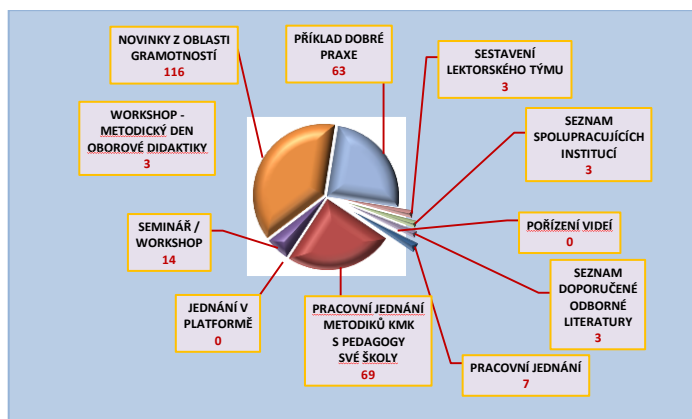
NOVINKY Z OBLASTI GRAMOTNOSTÍ
116

PŘÍKLAD DOBRÉ PRAXE
63

SESTAVENÍ LEKTORSKÉHO TÝMU
3

WORKSHOP - METODICKÝ DEN OBOROVÉ DIDAKTIKY
3

SEZNAM SPOLUPRACUJÍCÍCH INSTITUCÍ
3

SEMINÁŘ / WORKSHOP
14

POŘÍZENÍ VIDEÍ
0

SEZNAM DOPORUČENÉ ODBORNÉ LITERATURY
3

JEDNÁNÍ V PLATFORMĚ
0

PRACOVNÍ JEDNÁNÍ METODIKŮ KMK S PEDAGOGY SVÉ ŠKOLY
69

PRACOVNÍ JEDNÁNÍ
7